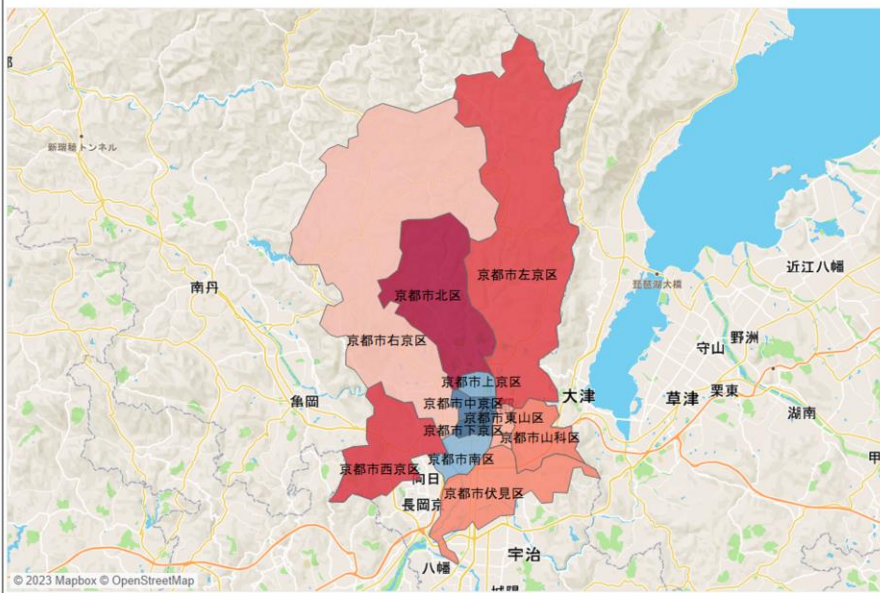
部
新瑞穂トンネル
京都市左京区
近江八幡
南丹
琵琶湖大橋
京都市北区
野洲
京都市右京区
守山
京都市上京区
栗東
大津
草津
亀岡
京都市中京区
京都市東山区
湖南
京都市下京区
京都市山科区
甲
京都市西京区
京都市南区
向日
京都市伏見区
長岡京
宇治
八幡
城陽
© 2023 Mapbox © OpenStreetMap